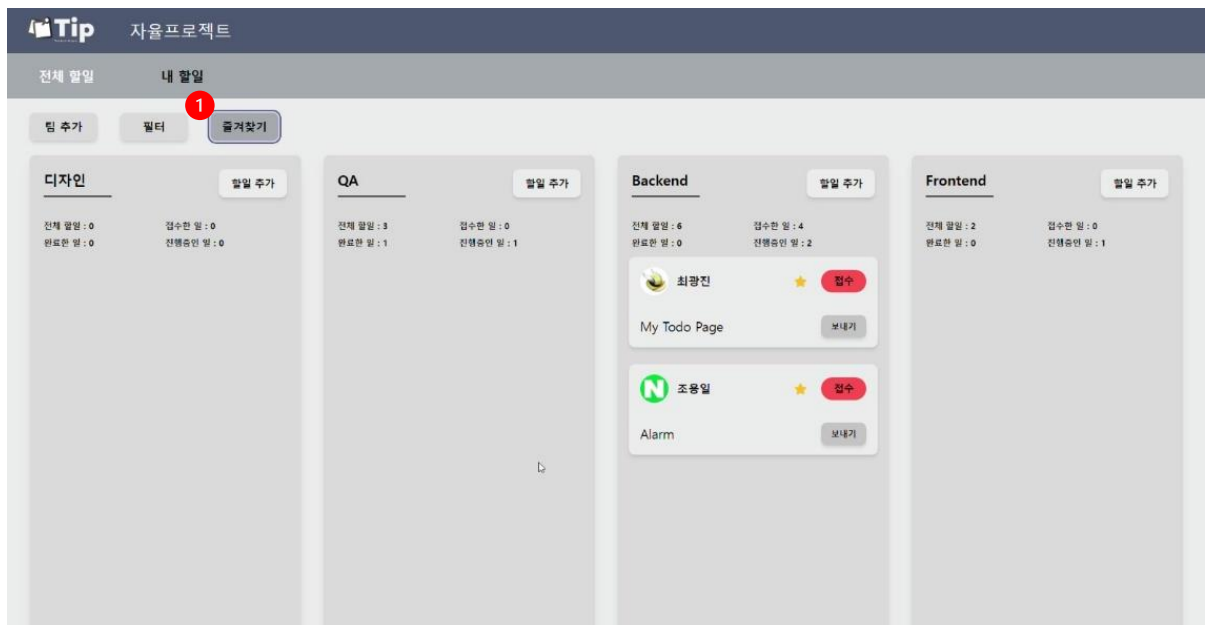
Tip 자율프로젝트

전체 할일 내 할일

팀 추가 필터 1 즐겨찾기

디자인 할일 추가

전체 할일 : 0 접수한 일 : 0
완료한 일 : 0 진행중인 일 : 0

QA 할일 추가

전체 할일 : 3 접수한 일 : 0
완료한 일 : 1 진행중인 일 : 1

Backend 할일 추가

전체 할일 : 6 접수한 일 : 4
완료한 일 : 0 진행중인 일 : 2

최광진 접수
My Todo Page 보내기

N 조용일 접수
Alarm 보내기

Frontend 할일 추가

전체 할일 : 2 접수한 일 : 0
완료한 일 : 0 진행중인 일 : 1